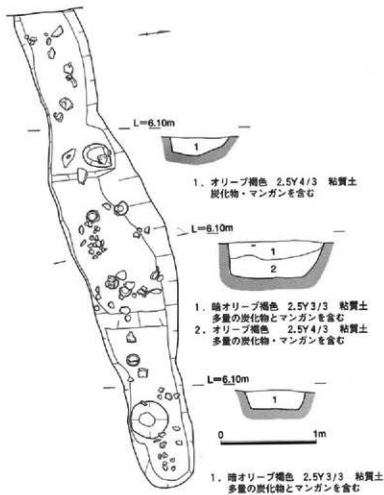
L=6.10m

1

1. オリーブ褐色 2.5Y4/3 粘質土
炭化物・マンガンを含む

L=6.10m

1

2

1. 暗オリーブ褐色 2.5Y3/3 粘質土
多量の炭化物とマンガンを含む
2. オリーブ褐色 2.5Y4/3 粘質土
多量の炭化物・マンガンを含む

L=6.10m

1

0 1m

1. 暗オリーブ褐色 2.5Y3/3 粘質土
多量の炭化物とマンガンを含む